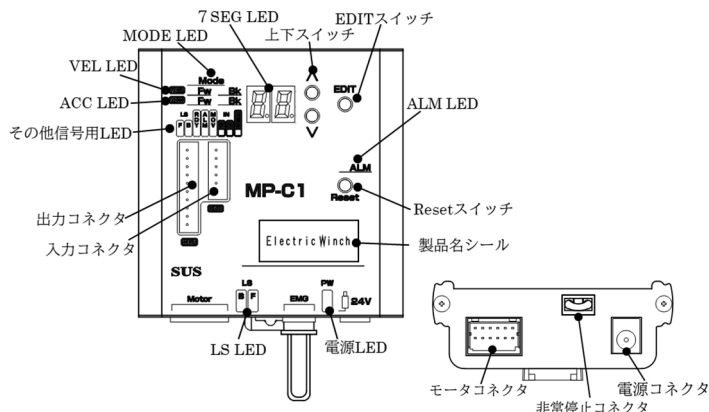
7 SEG LED
EDITスイッチ
MODE LED
上下スイッチ
VEL LED
Mode
Fw
Bk
ACC LED
Fw
Bk
EDIT
ALM LED
その他信号用LED
LS
F
B
B
R
A
L
M
IN
ALM
Reset
MP-C1
Resetスイッチ
出力コネクタ
入力コネクタ
Electric Winch
製品名シール
SUS
LS
PW
Motor
B
F
EMG
24V
LS LED
電源LED
モータコネクタ
非常停止コネクタ
電源コネクタ